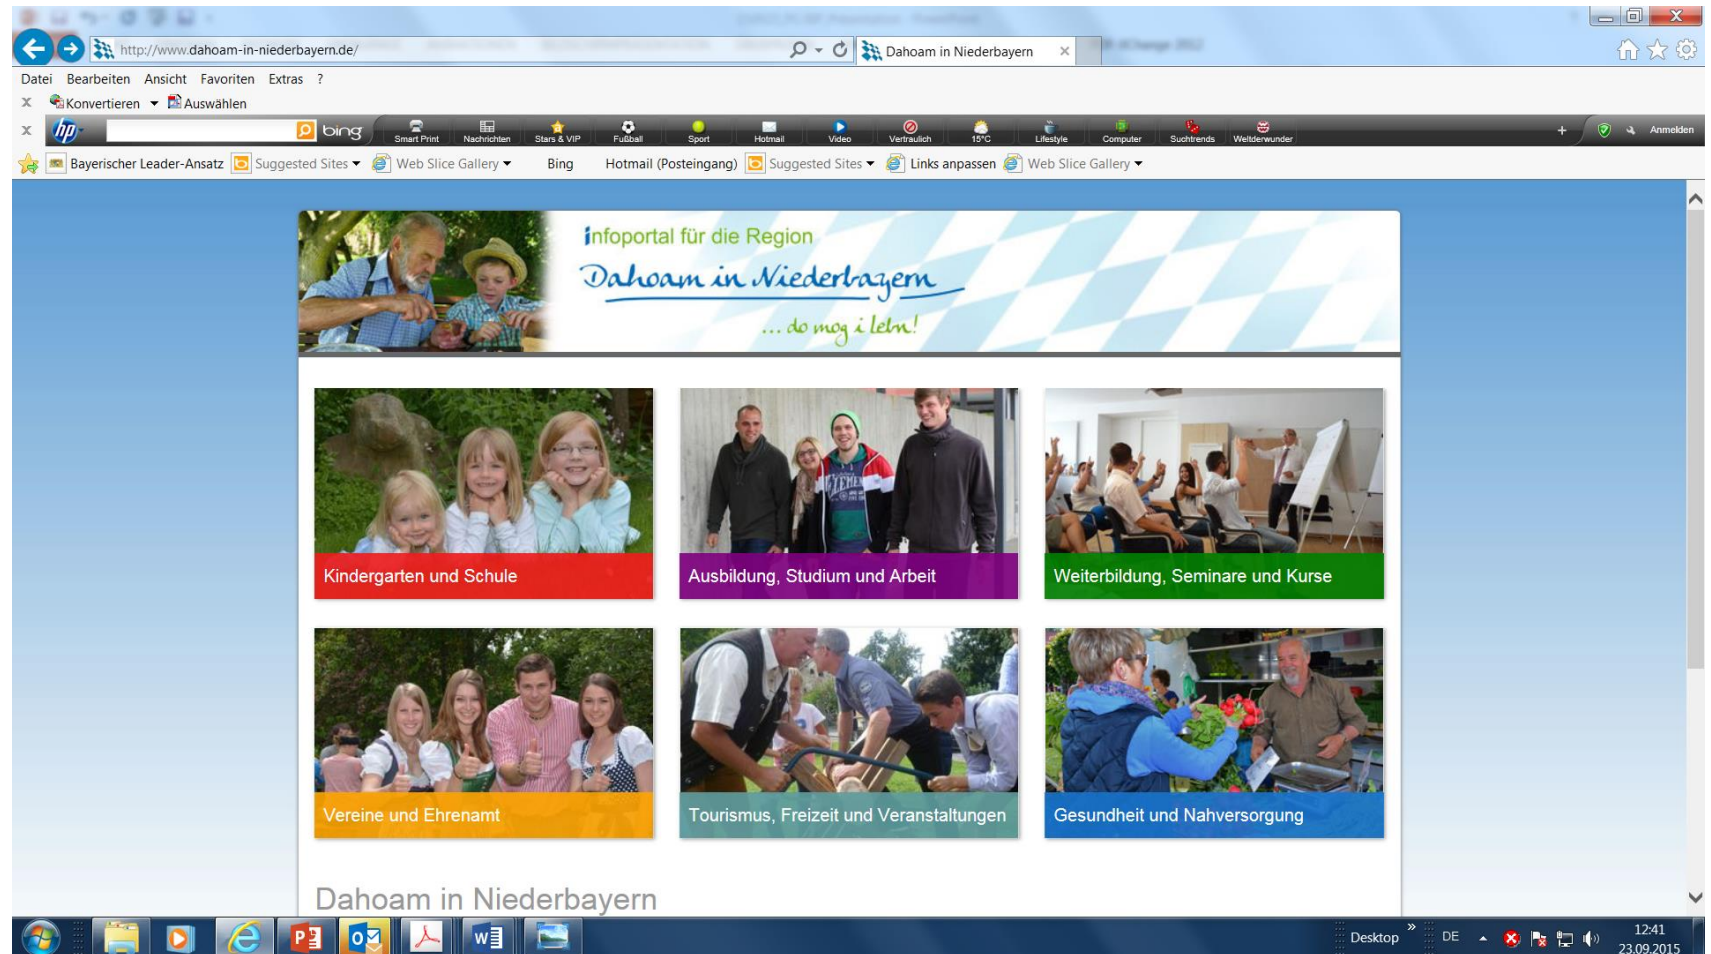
http://www.dahoam-in-niederbayern.de/

Dahoam in Niederbayern

Datei Bearbeiten Ansicht Favoriten Extras ?

Konvertieren Auswählen

bing Smart Print Nachrichten Stars & VIP Fußball Sport Hotmail Video Vertraulich 15°C Lifestyle Computer Suchtrends Weltderwunder Anmelden

Bayerischer Leader-Ansatz Suggested Sites Web Slice Gallery Bing Hotmail (Posteingang) Suggested Sites Links anpassen Web Slice Gallery

infoportal für die Region

Dahoam in Niederbayern

... do mog i lebn!

Kindergarten und Schule

Ausbildung, Studium und Arbeit

Weiterbildung, Seminare und Kurse

Vereine und Ehrenamt

Tourismus, Freizeit und Veranstaltungen

Gesundheit und Nahversorgung

Dahoam in Niederbayern

Desktop DE 12:41 23.09.2015